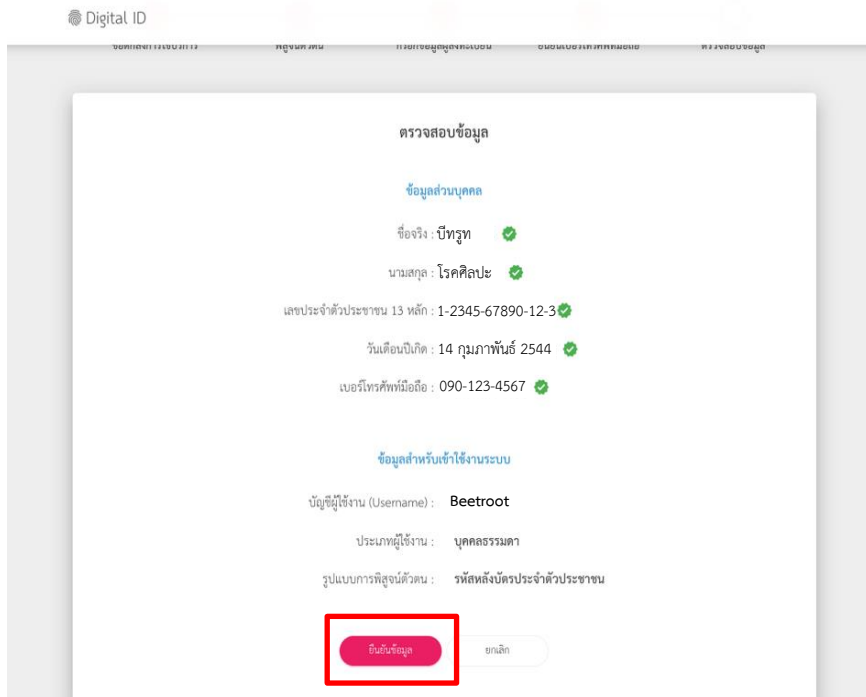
Digital ID

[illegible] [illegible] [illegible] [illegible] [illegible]

ตรวจสอบข้อมูล

ข้อมูลส่วนบุคคล

ชื่อจริง : บีทรูท

นามสกุล : โรคศิลปะ

เลขประจำตัวประชาชน 13 หลัก : 1-2345-67890-12-3

วันเดือนปีเกิด : 14 กุมภาพันธ์ 2544

เบอร์โทรศัพท์มือถือ : 090-123-4567

ข้อมูลสำหรับเข้าใช้งานระบบ

บัญชีผู้ใช้งาน (Username) : Beetroot

ประเภทผู้ใช้งาน : บุคคลธรรมดา

รูปแบบการพิสูจน์ตัวตน : รหัสหลังบัตรประจำตัวประชาชน

ยืนยันข้อมูล

ยกเลิก